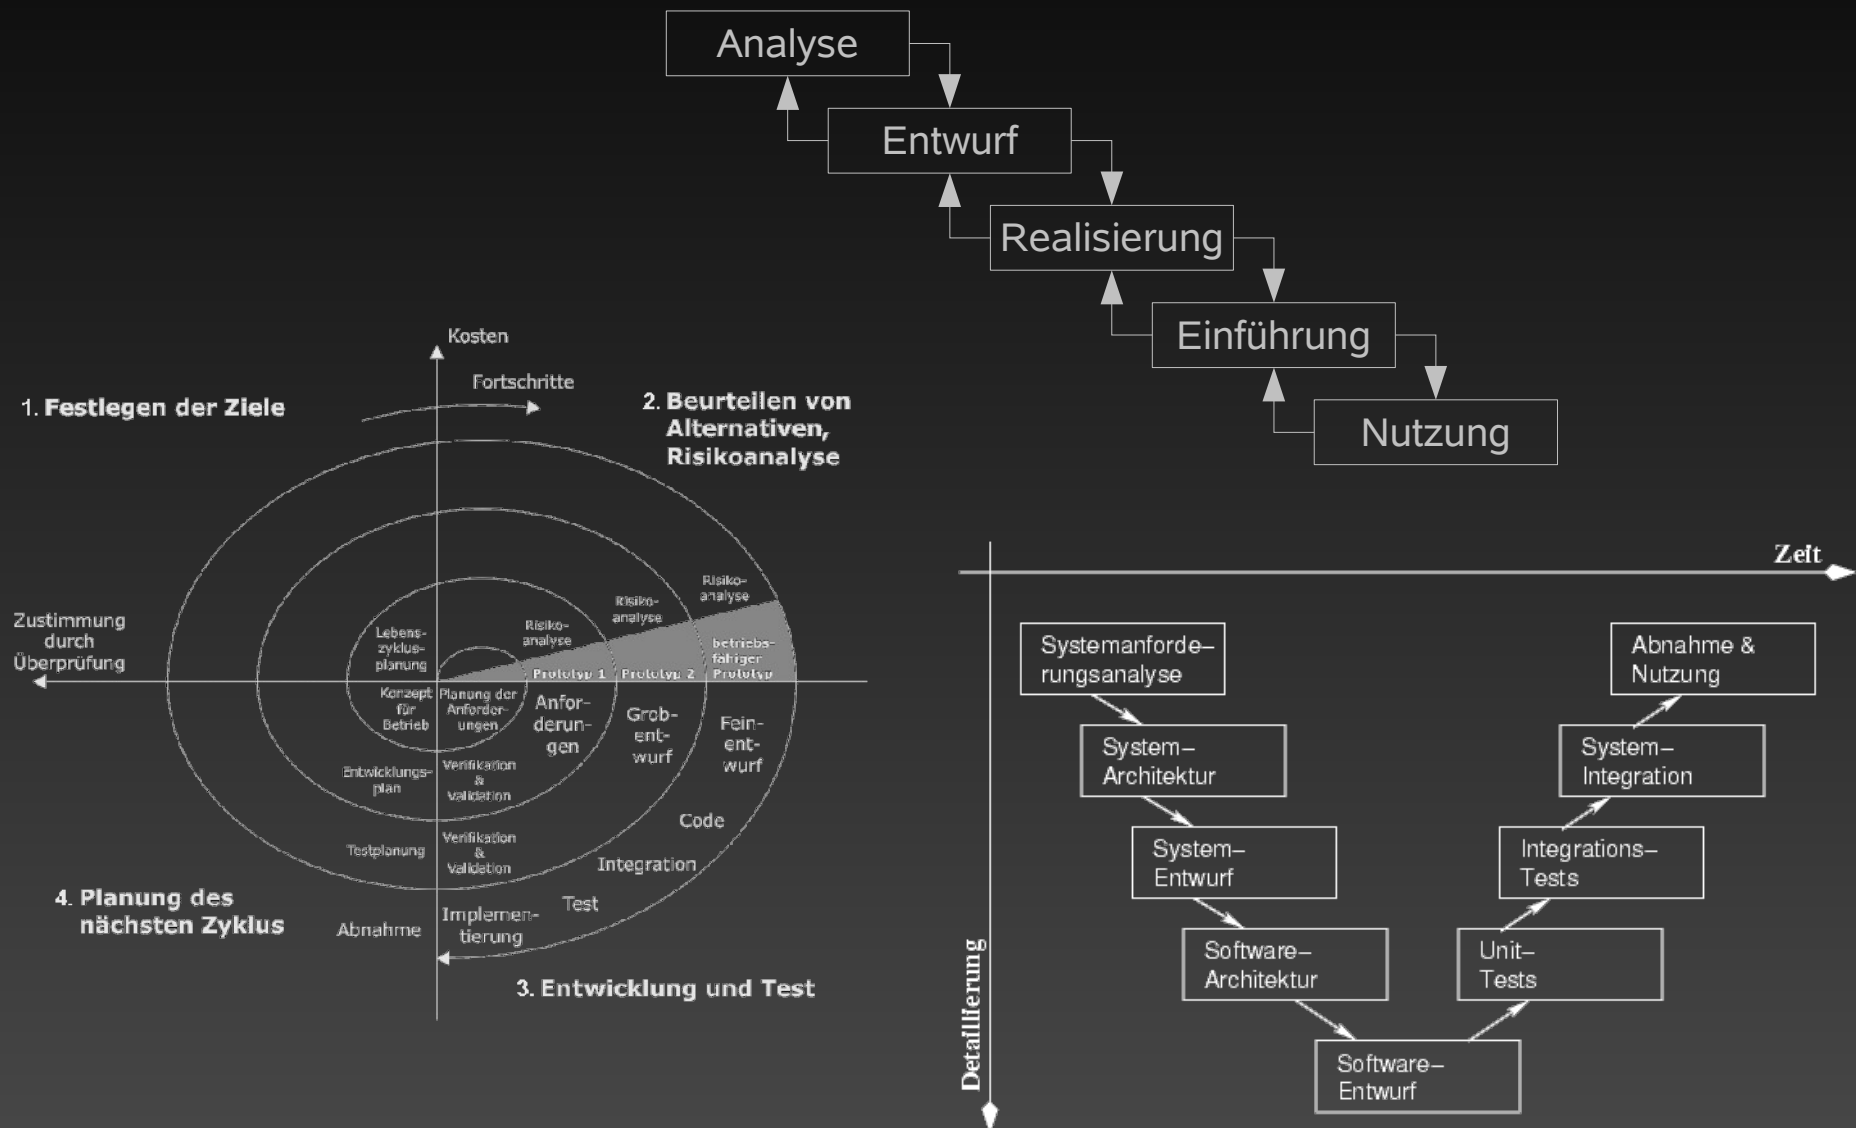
Analyse

Entwurf

Realisierung

Einführung

Nutzung

Kosten

Fortschritte

1. Festlegen der Ziele

2. Beurteilen von Alternativen, Risikoanalyse

Zustimmung durch Überprüfung

Lebenszyklusplanung

Risikoanalyse

Risikoanalyse

Risikoanalyse

Prototyp 1

Prototyp 2

betriebsfähiger Prototyp

Konzept für Betrieb

Planung der Anforderungen

Anforderungen

Grobentwurf

Feinentwurf

Entwicklungsplan

Verifikation & Validation

Testplanung

Verifikation & Validation

Code

Integration

4. Planung des nächsten Zyklus

Abnahme

Implementierung

Test

3. Entwicklung und Test

Zeit

Detaillierung

Systemanforderungsanalyse

System–Architektur

System–Entwurf

Software–Architektur

Software–Entwurf

Unit–Tests

Integrations–Tests

System–Integration

Abnahme & Nutzung